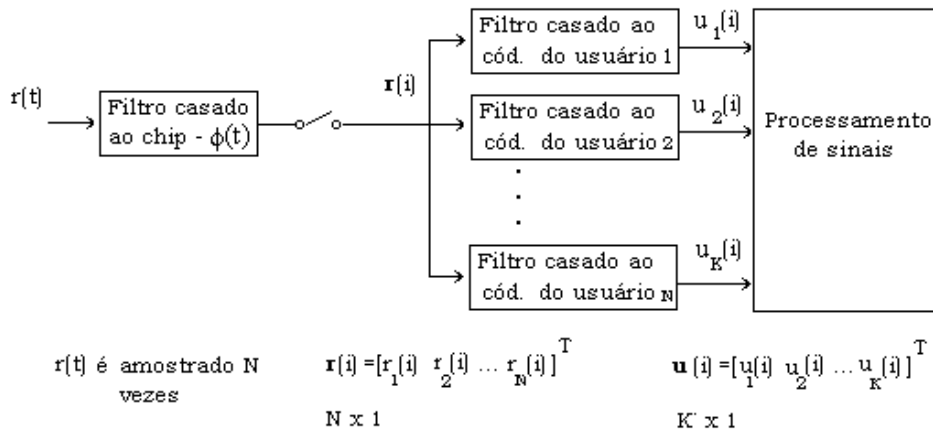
r(t)

Filtro casado ao chip - $\phi(t)$

$\mathbf{r}(i)$

Filtro casado ao cód. do usuário 1

$u_1(i)$

Filtro casado ao cód. do usuário 2

$u_2(i)$

Filtro casado ao cód. do usuário N

$u_K(i)$

Processamento de sinais

r(t) é amostrado N vezes

$\mathbf{r}(i) = [r_1(i) \ r_2(i) \ \dots \ r_N(i)]^T$

N x 1

$\mathbf{u}(i) = [u_1(i) \ u_2(i) \ \dots \ u_K(i)]^T$

K x 1